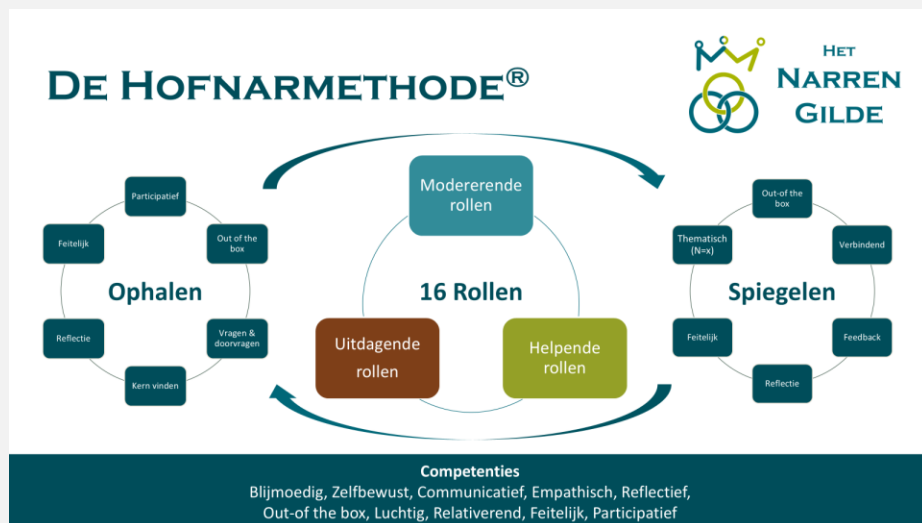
De Hofnarmethode®

Het Narren Gilde

Participatief

Out of the box

Vragen & doorvragen

Kern vinden

Reflectie

Feitelijk

Ophalen

Modererende rollen

16 Rollen

Uitdagende rollen

Helpende rollen

Out-of the box

Verbindend

Feedback

Reflectie

Feitelijk

Thematisch (N=x)

Spiegelen

Competenties
Blijmoedig, Zelfbewust, Communicatief, Empathisch, Reflectief, Out-of the box, Luchtig, Relativerend, Feitelijk, Participatief